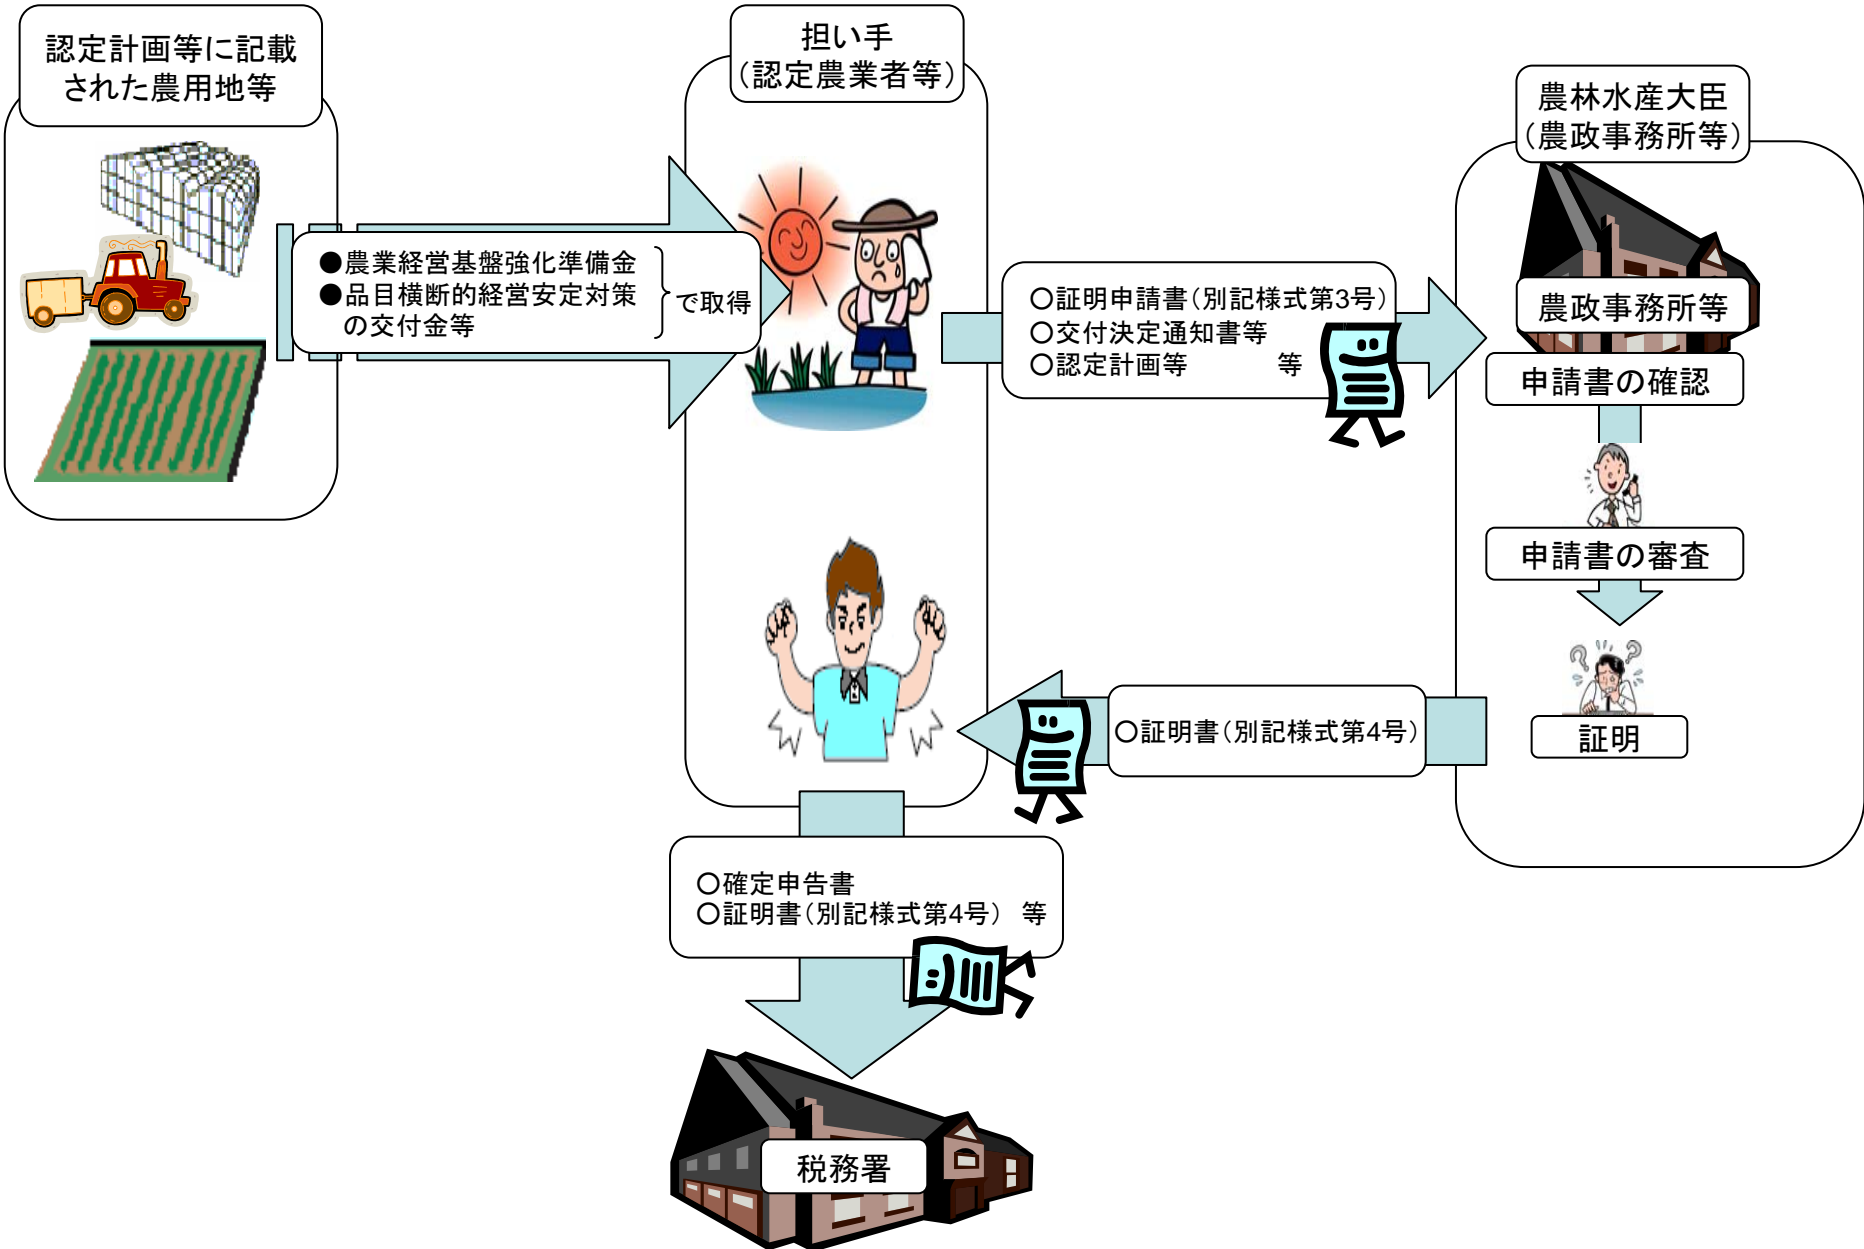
認定計画等に記載された農用地等

●農業経営基盤強化準備金
●品目横断的経営安定対策の交付金等
で取得

担い手
（認定農業者等）

○証明申請書（別記様式第3号）
○交付決定通知書等
○認定計画等　等

農林水産大臣
（農政事務所等）

農政事務所等

申請書の確認

申請書の審査

証明

○証明書（別記様式第4号）

○確定申告書
○証明書（別記様式第4号）　等

税務署